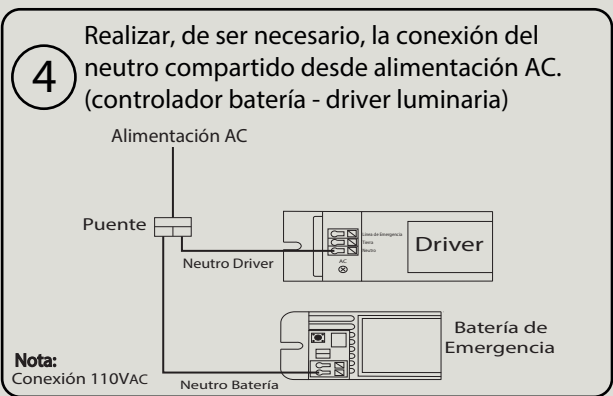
4

Realizar, de ser necesario, la conexión del neutro compartido desde alimentación AC. (controlador batería - driver luminaria)

Alimentación AC

Puente

Línea de Emergencia
Fase
Neutro
AC

Driver

Neutro Driver

Batería de Emergencia

Nota:
Conexión 110VAC

Neutro Batería